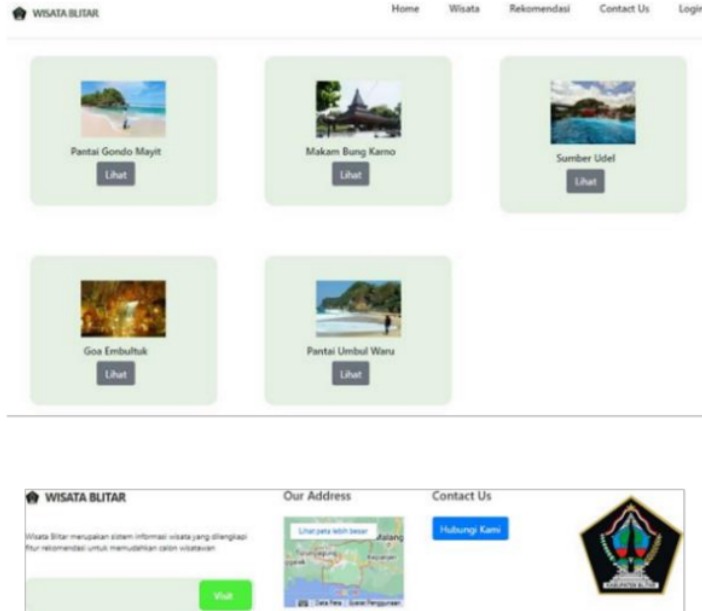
WISATA BLITAR

Home Wisata Rekomendasi Contact Us Logi

Pantai Gondo Mayit
Lihat

Makam Bung Karno
Lihat

Sumber Udel
Lihat

Goa Embultuk
Lihat

Pantai Umbul Waru
Lihat

WISATA BLITAR

Wisata Blitar merupakan sistem informasi wisata yang dilengkapi fitur rekomendasi untuk memudahkan calon wisatawan

Visit

Our Address

Lihat peta lebih besar
Malang
Tulungagung
Kepanjen

Contact Us

Hubungi Kami